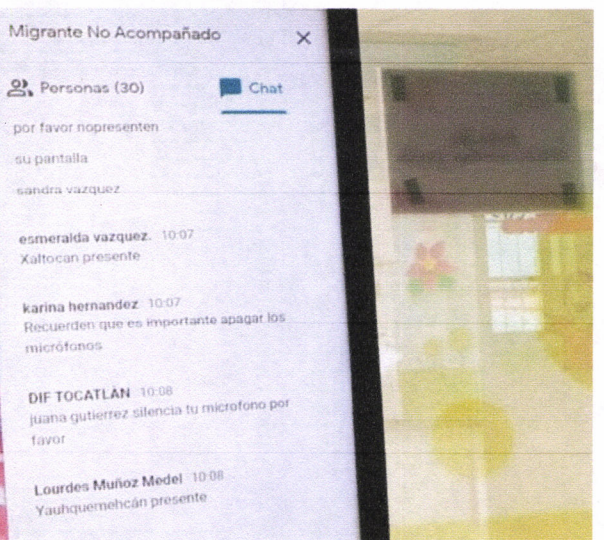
Migrante No Acompañado ×

Personas (30) Chat

por favor nopresenten

su pantalla

sandra vazquez

esmeralda vazquez. 10:07
Xaltocan presente

karina hernandez 10:07
Recuerden que es importante apagar los micrófonos

DIF TOCATLÁN 10:08
juana gutierrez silencia tu microfono por favor

Lourdes Muñoz Medel 10:08
Yauhquemehcán presente